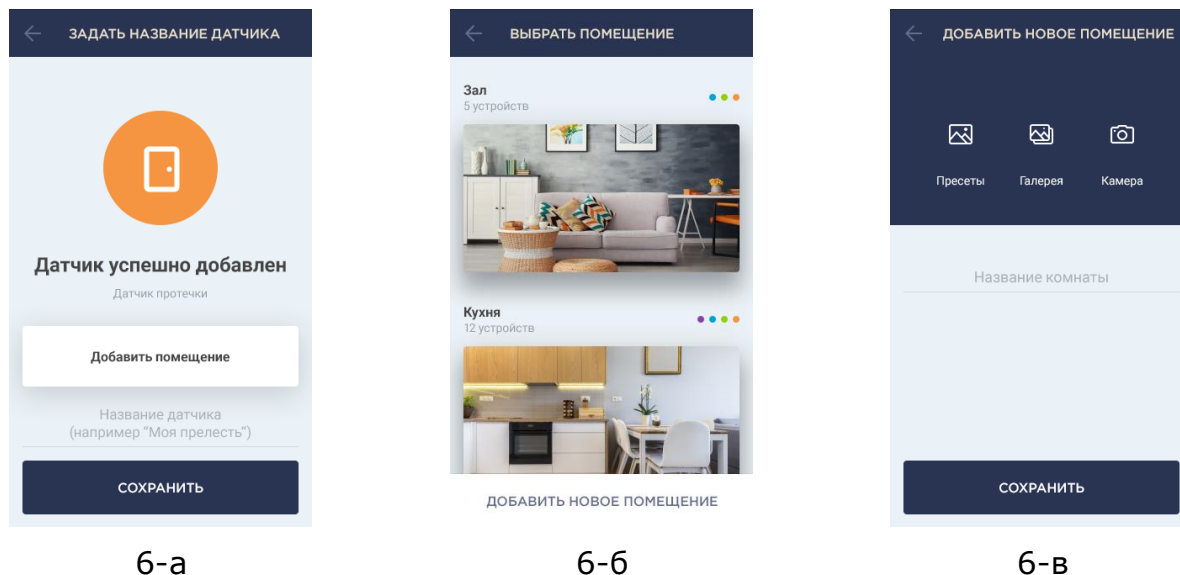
ЗАДАТЬ НАЗВАНИЕ ДАТЧИКА

Датчик успешно добавлен

Датчик протечки

Добавить помещение

Название датчика
(например "Моя прелесть")

СОХРАНИТЬ

6-а

ВЫБРАТЬ ПОМЕЩЕНИЕ

Зал
5 устройств

Кухня
12 устройств

ДОБАВИТЬ НОВОЕ ПОМЕЩЕНИЕ

6-б

ДОБАВИТЬ НОВОЕ ПОМЕЩЕНИЕ

Пресеты

Галерея

Камера

Название комнаты

СОХРАНИТЬ

6-в